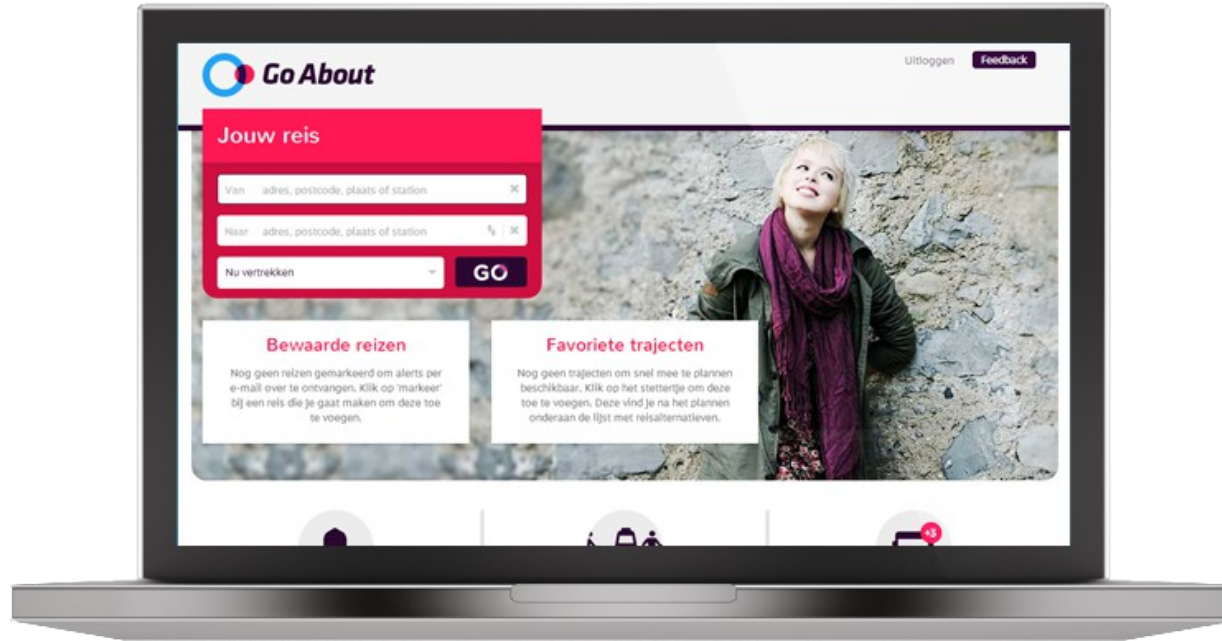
Go About

Uitloggen Feedback

Jouw reis

Van adres, postcode, plaats of station

Naar adres, postcode, plaats of station

Nu vertrekken

GO

Bewaarde reizen

Nog geen reizen gemarkeerd om alerts per e-mail over te ontvangen. Klik op 'markeer' bij een reis die je gaat maken om deze toe te voegen.

Favoriete trajecten

Nog geen trajecten om snel mee te plannen beschikbaar. Klik op het stettertje om deze toe te voegen. Deze vind je na het plannen onderaan de lijst met reisalternatieven.

+3